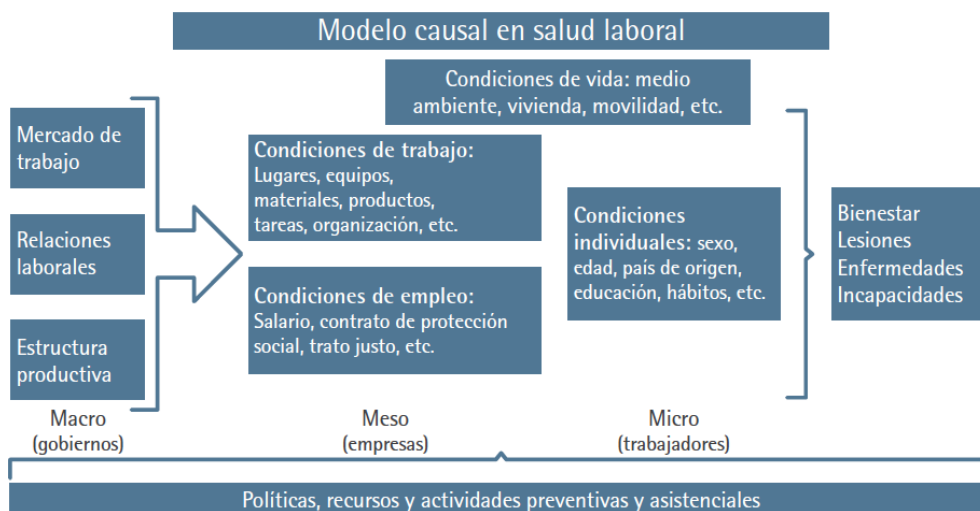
Modelo causal en salud laboral

Condiciones de vida: medio ambiente, vivienda, movilidad, etc.

Mercado de trabajo

Relaciones laborales

Estructura productiva

Condiciones de trabajo: Lugares, equipos, materiales, productos, tareas, organización, etc.

Condiciones de empleo: Salario, contrato de protección social, trato justo, etc.

Condiciones individuales: sexo, edad, país de origen, educación, hábitos, etc.

Bienestar
Lesiones
Enfermedades
Incapacidades

Macro
(gobiernos)

Meso
(empresas)

Micro
(trabajadores)

Políticas, recursos y actividades preventivas y asistenciales